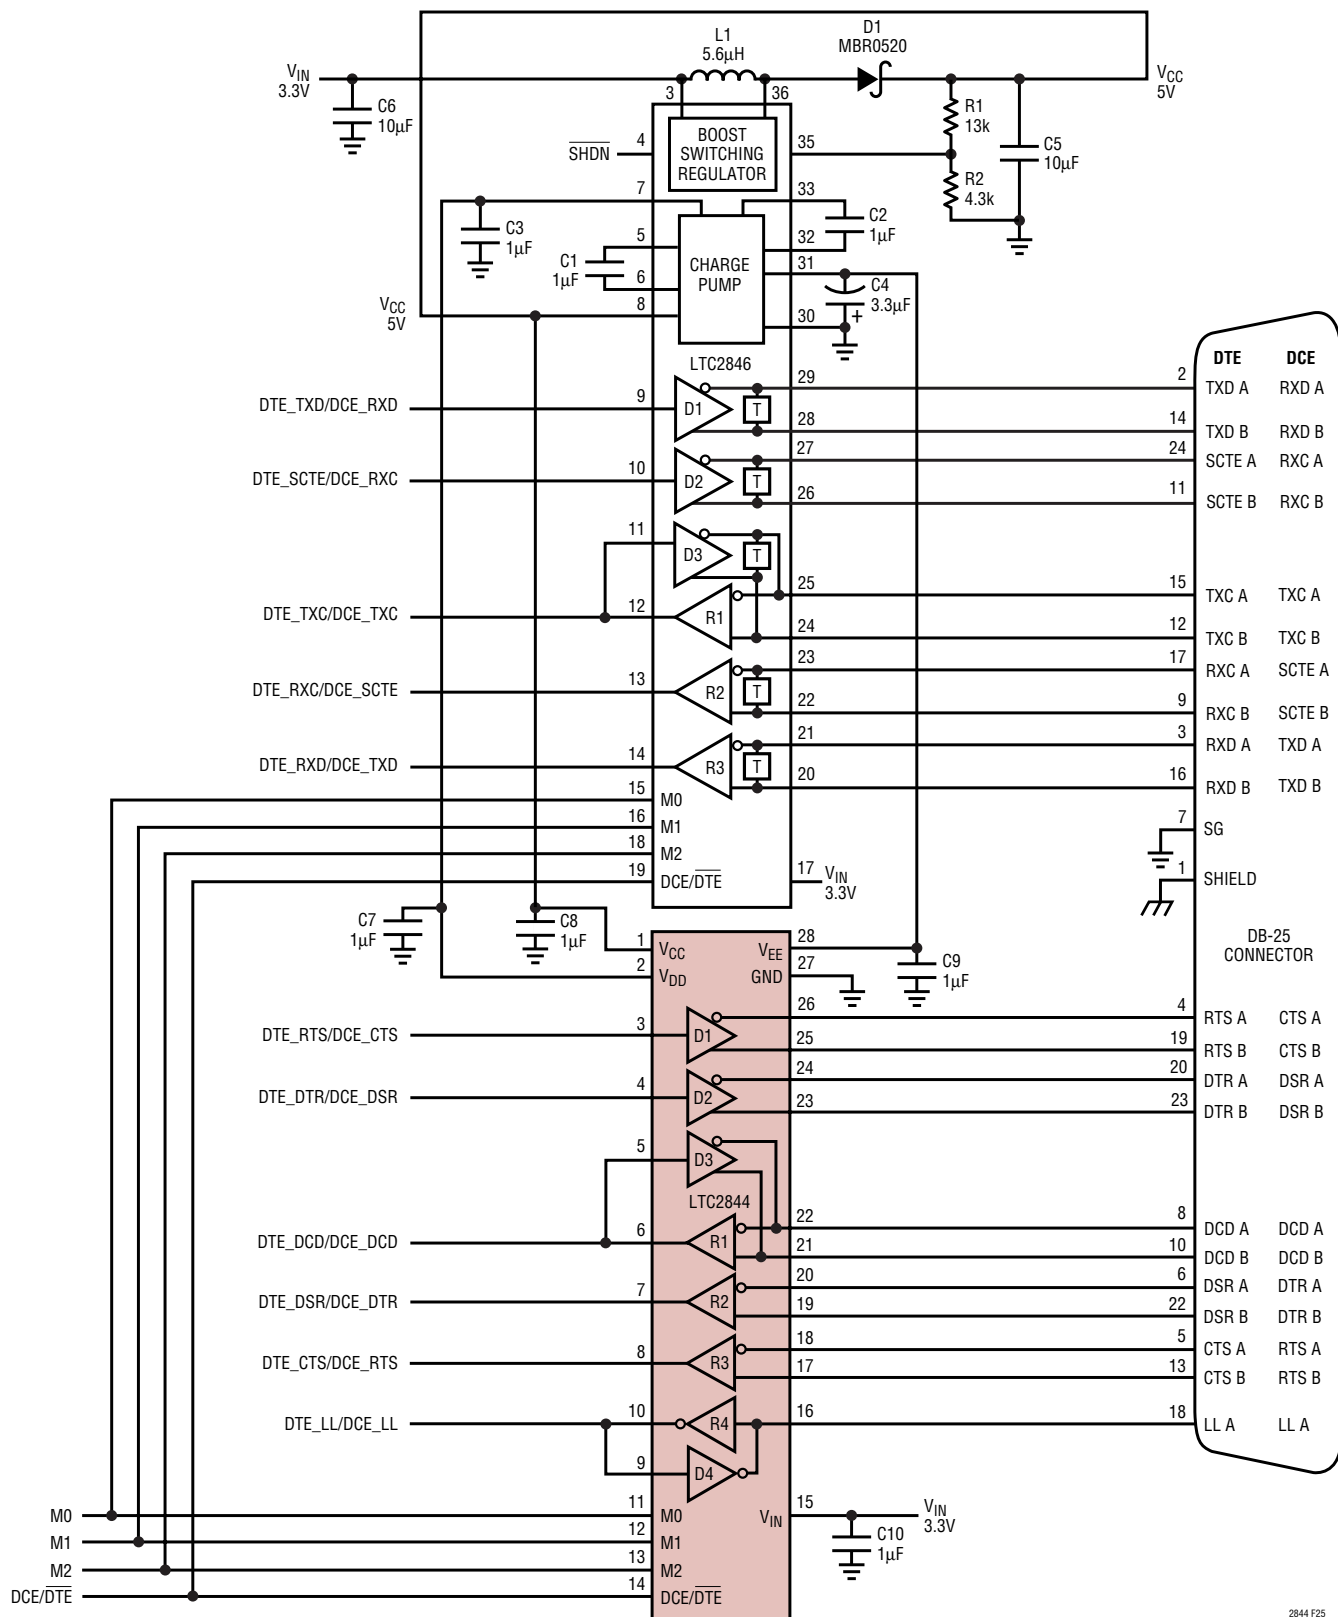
L1
5.6µH

D1
MBR0520

$V_{IN}$
3.3V

$V_{CC}$
5V

C6
10µF

3

36

BOOST
SWITCHING
REGULATOR

R1
13k

$\overline{SHDN}$

4

35

C5
10µF

R2
4.3k

7

33

C2
1µF

C3
1µF

5

32

C1
1µF

6

CHARGE
PUMP

31

C4
3.3µF

$V_{CC}$
5V

8

30

LTC2846

DTE

DCE

DTE_TXD/DCE_RXD

9

D1

T

29

28

2

14

TXD A

RXD A

TXD B

RXD B

DTE_SCTE/DCE_RXC

10

D2

T

27

26

24

11

SCTE A

RXC A

SCTE B

RXC B

11

D3

T

25

15

TXC A

TXC A

DTE_TXC/DCE_TXC

12

R1

24

12

TXC B

TXC B

DTE_RXC/DCE_SCTE

13

R2

T

23

22

17

9

RXC A

SCTE A

RXC B

SCTE B

DTE_RXD/DCE_TXD

14

R3

T

21

20

3

16

RXD A

TXD A

RXD B

TXD B

15

M0

16

M1

18

M2

19

DCE/$\overline{DTE}$

17

$V_{IN}$
3.3V

7

SG

1

SHIELD

DB-25
CONNECTOR

C7
1µF

C8
1µF

1

$V_{CC}$

$V_{EE}$

28

2

$V_{DD}$

GND

27

C9
1µF

26

4

RTS A

CTS A

DTE_RTS/DCE_CTS

3

D1

25

19

RTS B

CTS B

DTE_DTR/DCE_DSR

4

D2

24

23

20

23

DTR A

DSR A

DTR B

DSR B

5

D3

LTC2844

DTE_DCD/DCE_DCD

6

R1

22

21

8

10

DCD A

DCD A

DCD B

DCD B

DTE_DSR/DCE_DTR

7

R2

20

19

6

22

DSR A

DTR A

DSR B

DTR B

DTE_CTS/DCE_RTS

8

R3

18

17

5

13

CTS A

RTS A

CTS B

RTS B

DTE_LL/DCE_LL

10

R4

16

18

LL A

LL A

9

D4

M0

11

M0

$V_{IN}$

15

$V_{IN}$
3.3V

M1

12

M1

C10
1µF

M2

13

M2

DCE/$\overline{DTE}$

14

DCE/$\overline{DTE}$

2844 F25